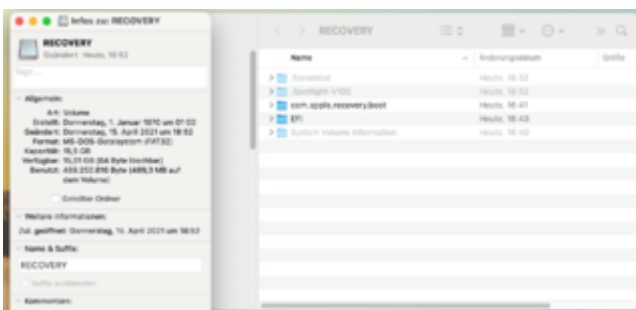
Infos zu: RECOVERY

RECOVERY
Geändert: Heute, 18:52

Tags ...

Allgemein:
Art: Volume
Erstellt: Donnerstag, 1. Januar 1970 um 01:00
Geändert: Donnerstag, 15. April 2021 um 18:52
Format: MS-DOS-Dateisystem (FAT32)
Kapazität: 15,5 GB
Verfügbar: 15,01 GB (64 Byte löschbar)
Benutzt: 489.250.816 Byte (489,3 MB auf dem Volume)

Geteilter Ordner

Weitere Informationen:
Zul. geöffnet: Donnerstag, 15. April 2021 um 18:52

Name & Suffix:
RECOVERY
Suffix ausblenden

Kommentare:

RECOVERY

| Name | Änderungsdatum | Größe |
|---|---|---|
| .fseventsd | Heute, 18:52 | |
| .Spotlight-V100 | Heute, 18:52 | |
| com.apple.recovery.boot | Heute, 16:41 | |
| EFI | Heute, 16:43 | |
| System Volume Information | Heute, 16:40 | |